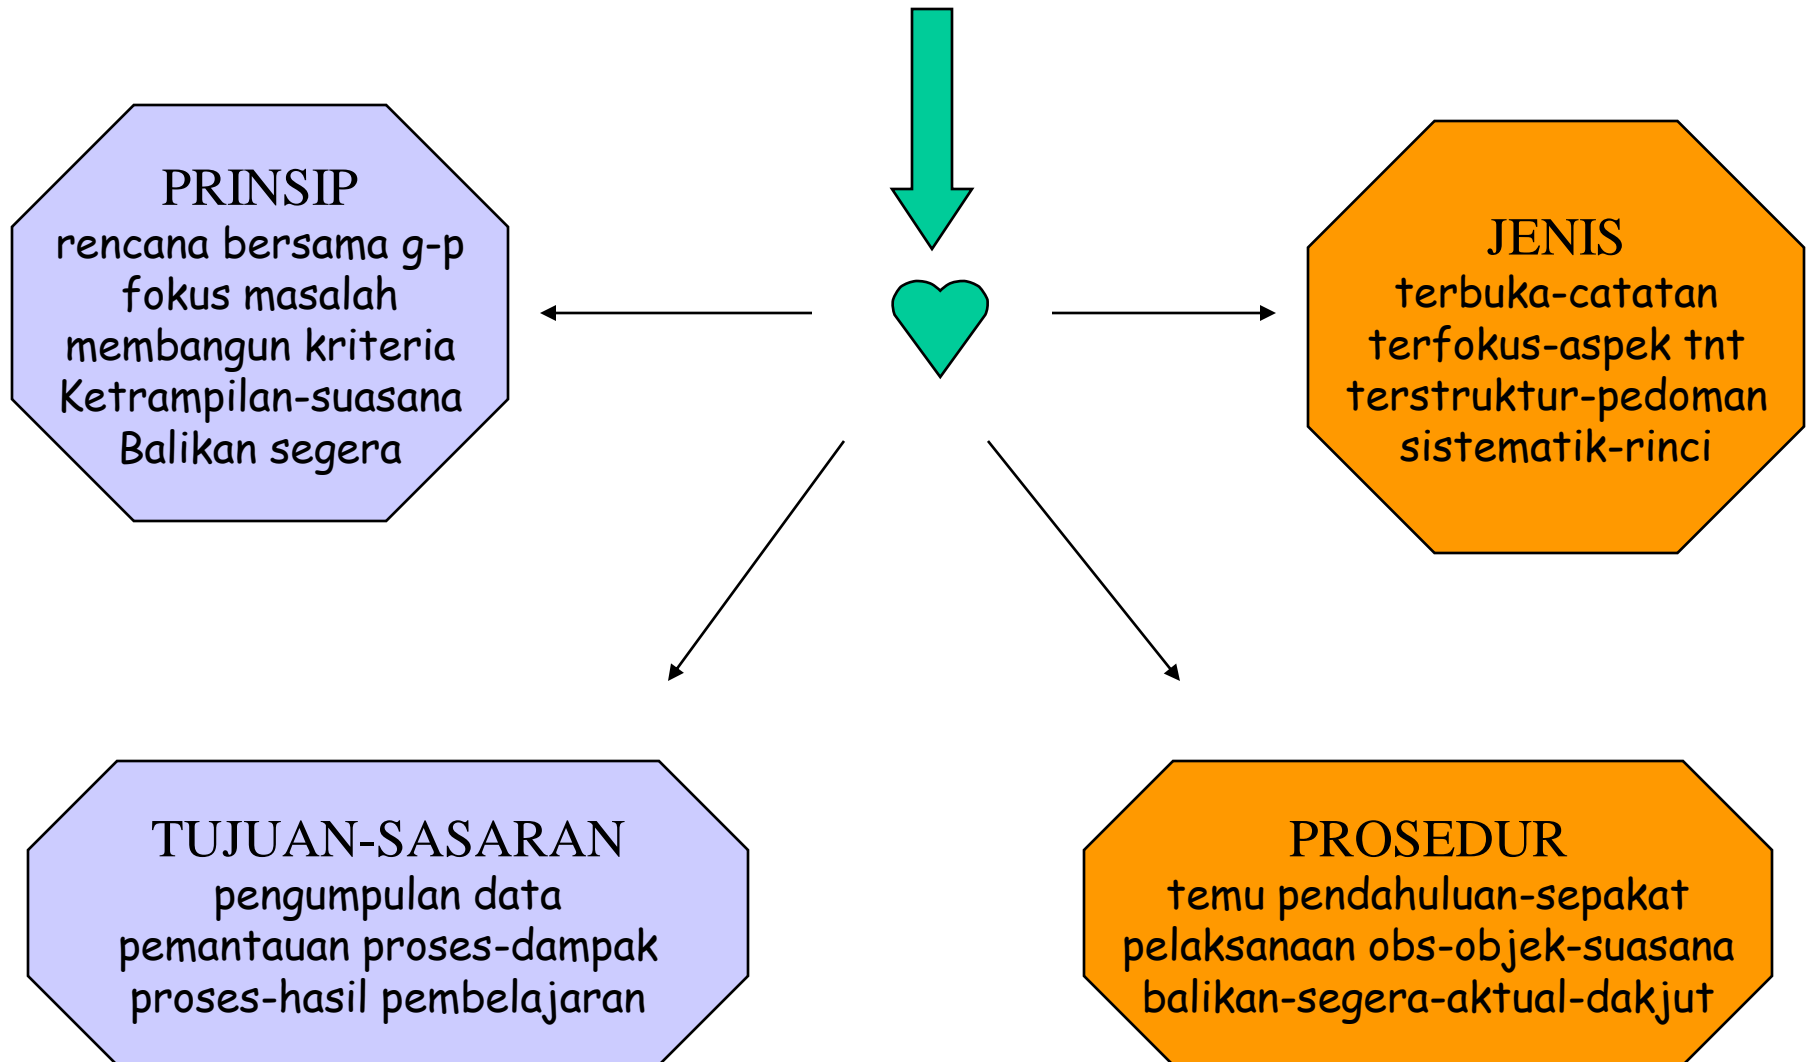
PRINSIP
rencana bersama g-p
fokus masalah
membangun kriteria
Ketrampilan-suasana
Balikan segera

JENIS
terbuka-catatan
terfokus-aspek tnt
terstruktur-pedoman
sistematik-rinci

TUJUAN-SASARAN
pengumpulan data
pemantauan proses-dampak
proses-hasil pembelajaran

PROSEDUR
temu pendahuluan-sepakat
pelaksanaan obs-objek-suasana
balikan-segera-aktual-dakjut